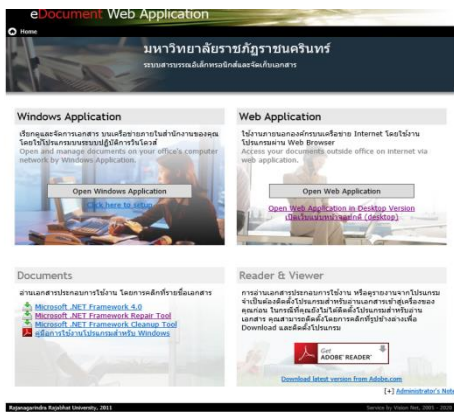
eDocument Web Application

Home

มหาวิทยาลัยราชภัฏราชนครินทร์

ระบบสารบรรณอิเล็กทรอนิกส์และจัดเก็บเอกสาร

Windows Application

เรียกดูและจัดการเอกสาร บนเครือข่ายภายในสำนักงานของคุณ โดยใช้โปรแกรมบนระบบปฏิบัติการวินโดวส์

Open and manage documents on your office's computer network by Windows Application.

Open Windows Application

Click here to setup

Web Application

ใช้งานภายนอกองค์กรบนเครือข่าย Internet โดยใช้งานโปรแกรมผ่าน Web Browser

Access your documents outside office on internet via web application.

Open Web Application

Open Web Application in Desktop Version

(เปิดโปรแกรมหน้าจอเดสก์ท็อป (desktop))

Documents

อ่านเอกสารประกอบการใช้งาน โดยการคลิกที่รายชื่อเอกสาร

Microsoft .NET Framework 4.0

Microsoft .NET Framework Repair Tool

Microsoft .NET Framework Cleanup Tool

คู่มือการใช้งานโปรแกรมสำหรับ Windows

Reader & Viewer

การอ่านเอกสารประกอบการใช้งาน หรือดูรายงานจากโปรแกรม จำเป็นต้องติดตั้งโปรแกรมสำหรับอ่านเอกสารเข้าสู่เครื่องของคุณก่อน ในกรณีที่คุณยังไม่ได้ติดตั้งโปรแกรมสำหรับอ่านเอกสาร คุณสามารถติดตั้งโดยการคลิกที่รูปข้างล่างเพื่อ Download และติดตั้งโปรแกรม

Get ADOBE® READER®

Download latest version from Adobe.com

[+] Administrator's Note

Rajanagarindra Rajabhat University, 2011

Service by Vision Net, 2005 - 2020